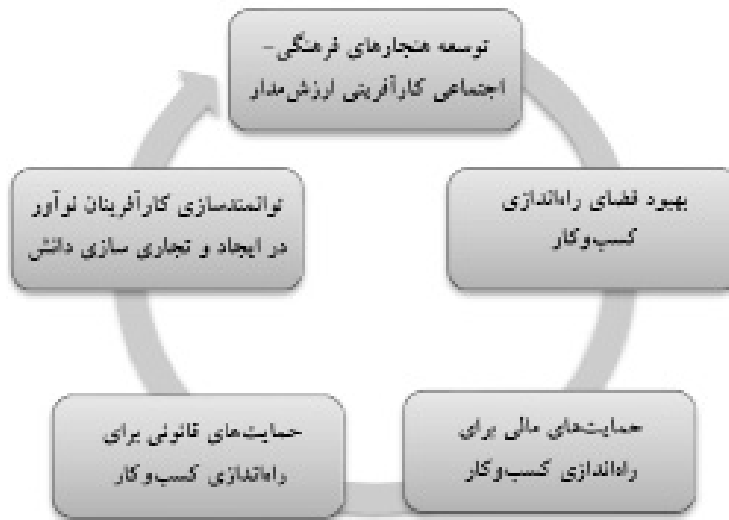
توسعه هنجارهای فرهنگی- اجتماعی کارآفرینی ارزش‌مدار

بهبود فضای راه‌اندازی کسب‌وکار

حمایت‌های مالی برای راه‌اندازی کسب‌وکار

حمایت‌های قانونی برای راه‌اندازی کسب‌وکار

توانمندسازی کارآفرینان نوآور در ایجاد و تجاری سازی دانش